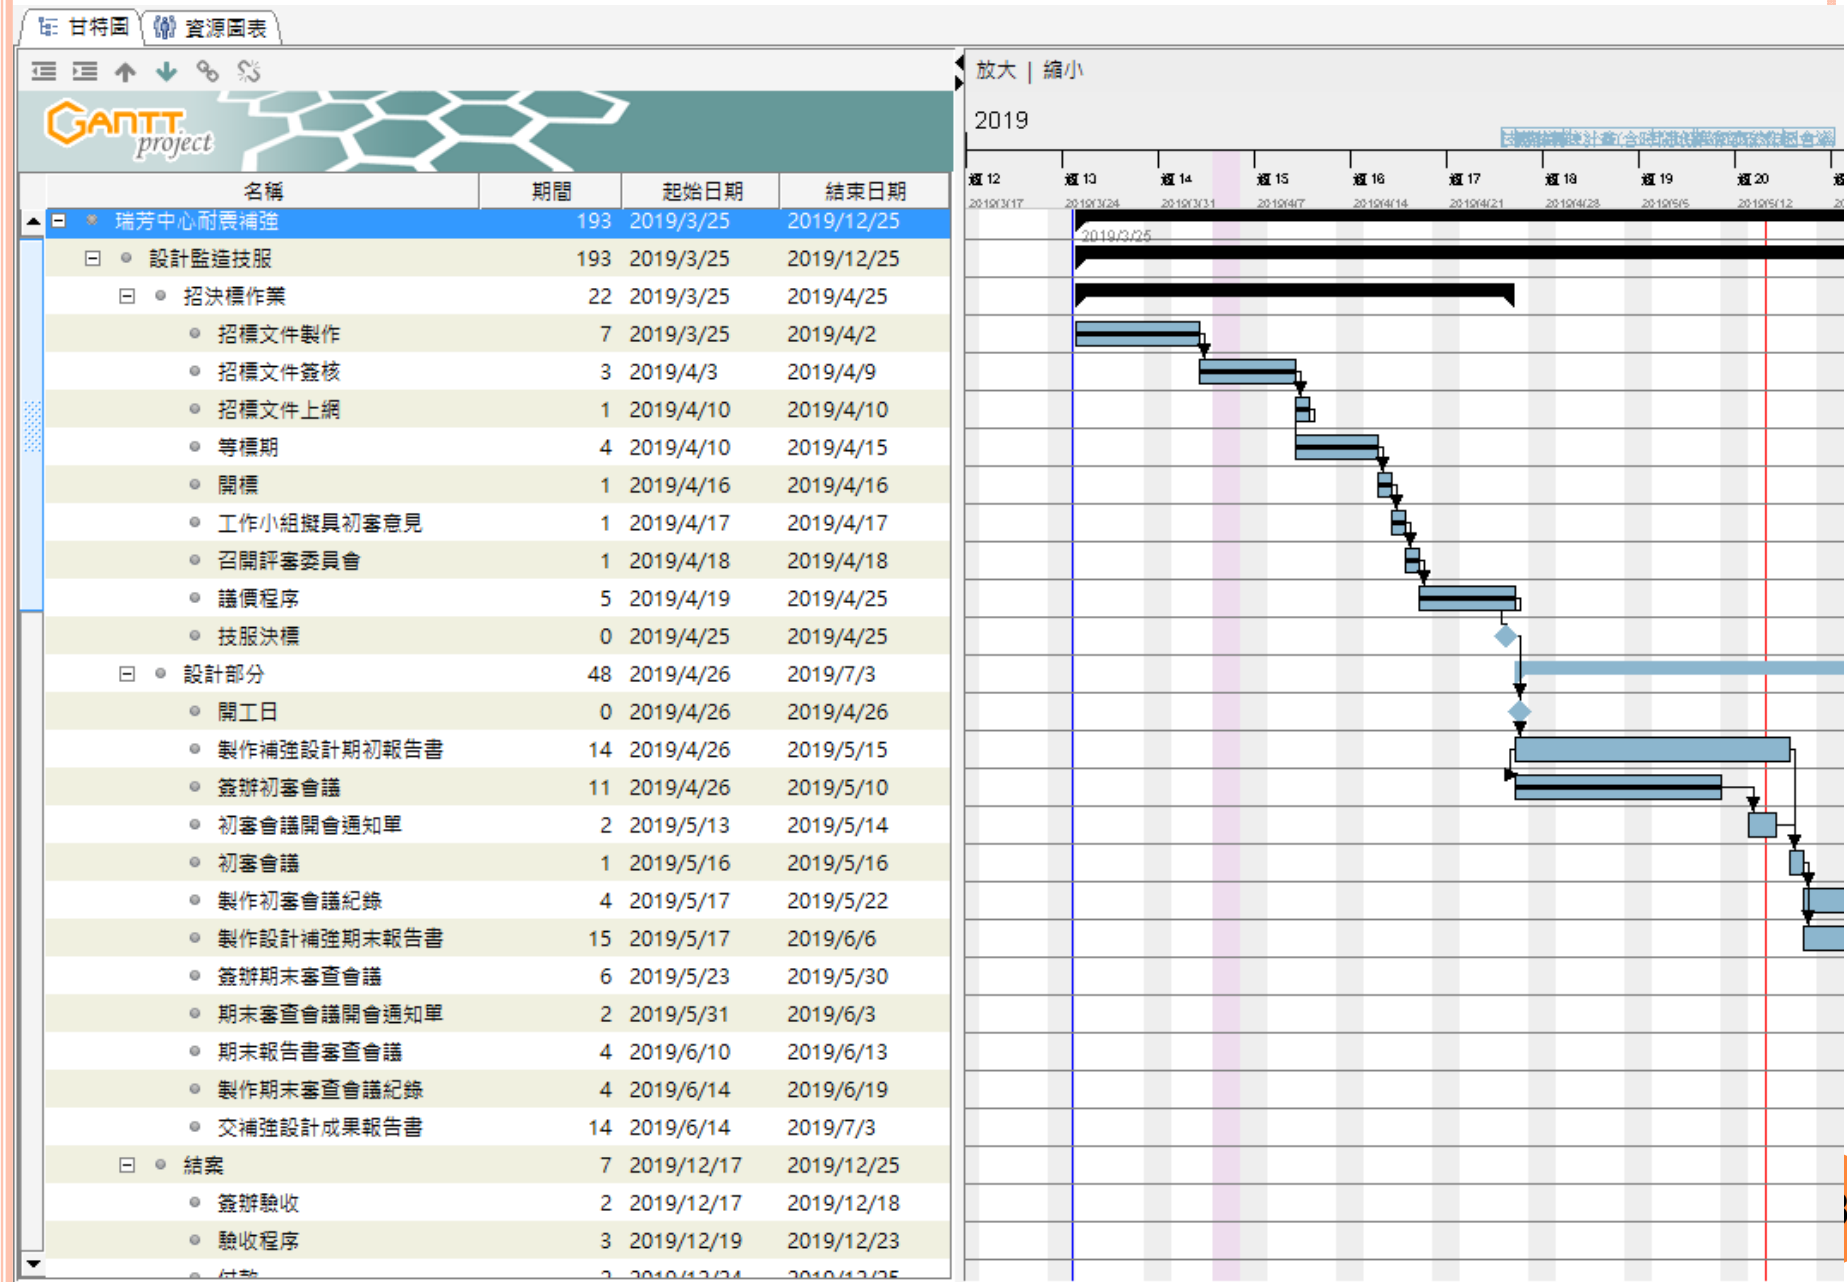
甘特圖 資源圖表

GANTT project

放大 | 縮小

2019

| 名稱 | 期間 | 起始日期 | 結束日期 |
|---|---|---|---|
| 瑞芳中心耐震補強 | 193 | 2019/3/25 | 2019/12/25 |
| 設計監造技服 | 193 | 2019/3/25 | 2019/12/25 |
| 招決標作業 | 22 | 2019/3/25 | 2019/4/25 |
| 招標文件製作 | 7 | 2019/3/25 | 2019/4/2 |
| 招標文件簽核 | 3 | 2019/4/3 | 2019/4/9 |
| 招標文件上網 | 1 | 2019/4/10 | 2019/4/10 |
| 等標期 | 4 | 2019/4/10 | 2019/4/15 |
| 開標 | 1 | 2019/4/16 | 2019/4/16 |
| 工作小組擬具初審意見 | 1 | 2019/4/17 | 2019/4/17 |
| 召開評審委員會 | 1 | 2019/4/18 | 2019/4/18 |
| 議價程序 | 5 | 2019/4/19 | 2019/4/25 |
| 技服決標 | 0 | 2019/4/25 | 2019/4/25 |
| 設計部分 | 48 | 2019/4/26 | 2019/7/3 |
| 開工日 | 0 | 2019/4/26 | 2019/4/26 |
| 製作補強設計期初報告書 | 14 | 2019/4/26 | 2019/5/15 |
| 簽辦初審會議 | 11 | 2019/4/26 | 2019/5/10 |
| 初審會議開會通知單 | 2 | 2019/5/13 | 2019/5/14 |
| 初審會議 | 1 | 2019/5/16 | 2019/5/16 |
| 製作初審會議紀錄 | 4 | 2019/5/17 | 2019/5/22 |
| 製作設計補強期末報告書 | 15 | 2019/5/17 | 2019/6/6 |
| 簽辦期末審查會議 | 6 | 2019/5/23 | 2019/5/30 |
| 期末審查會議開會通知單 | 2 | 2019/5/31 | 2019/6/3 |
| 期末報告書審查會議 | 4 | 2019/6/10 | 2019/6/13 |
| 製作期末審查會議紀錄 | 4 | 2019/6/14 | 2019/6/19 |
| 交補強設計成果報告書 | 14 | 2019/6/14 | 2019/7/3 |
| 結案 | 7 | 2019/12/17 | 2019/12/25 |
| 簽辦驗收 | 2 | 2019/12/17 | 2019/12/18 |
| 驗收程序 | 3 | 2019/12/19 | 2019/12/23 |

週 12 2019/3/17 週 13 2019/3/24 週 14 2019/3/31 週 15 2019/4/7 週 16 2019/4/14 週 17 2019/4/21 週 18 2019/4/28 週 19 2019/5/5 週 20 2019/5/12

2019/3/25